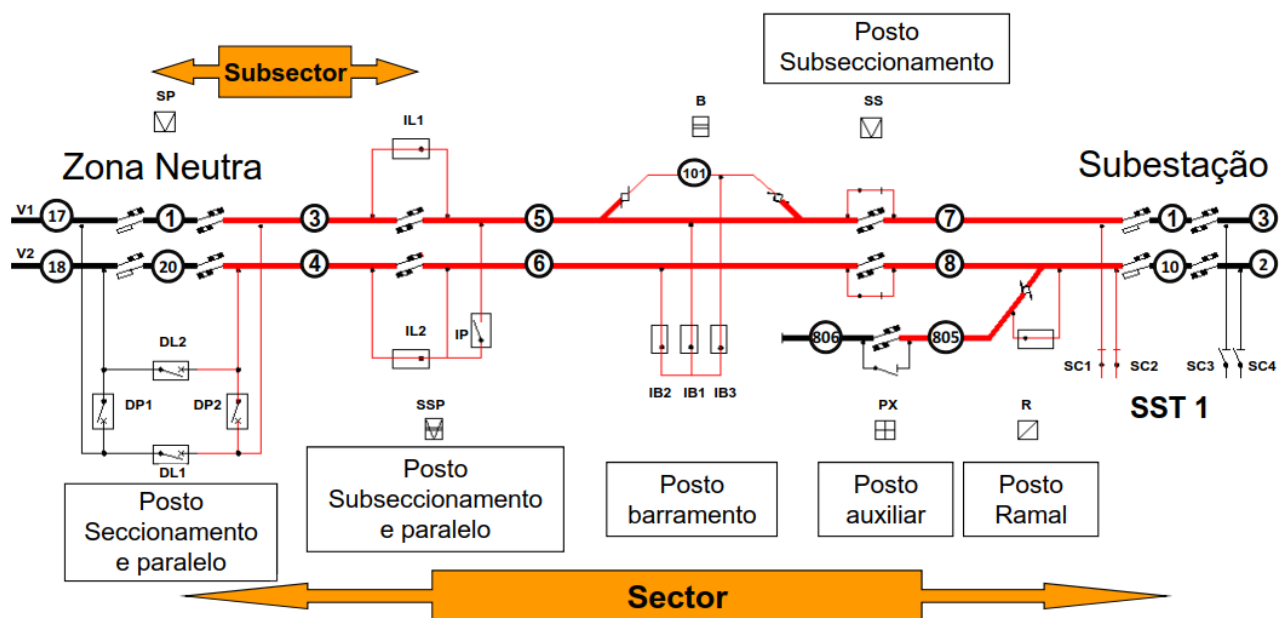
Subsector

SP

Zona Neutra

IL1

B

Posto Subseccionamento

SS

Subestação

V1 17 1 3 5 101 7 1 3

V2 18 20 4 6 8 10 2

IL2

IP

DL2

DP1

DP2

DL1

806 805

IB2 IB1 IB3

SC1 SC2 SC3 SC4

SST 1

SSP

PX

R

Posto Seccionamento e paralelo

Posto Subseccionamento e paralelo

Posto barramento

Posto auxiliar

Posto Ramal

Sector